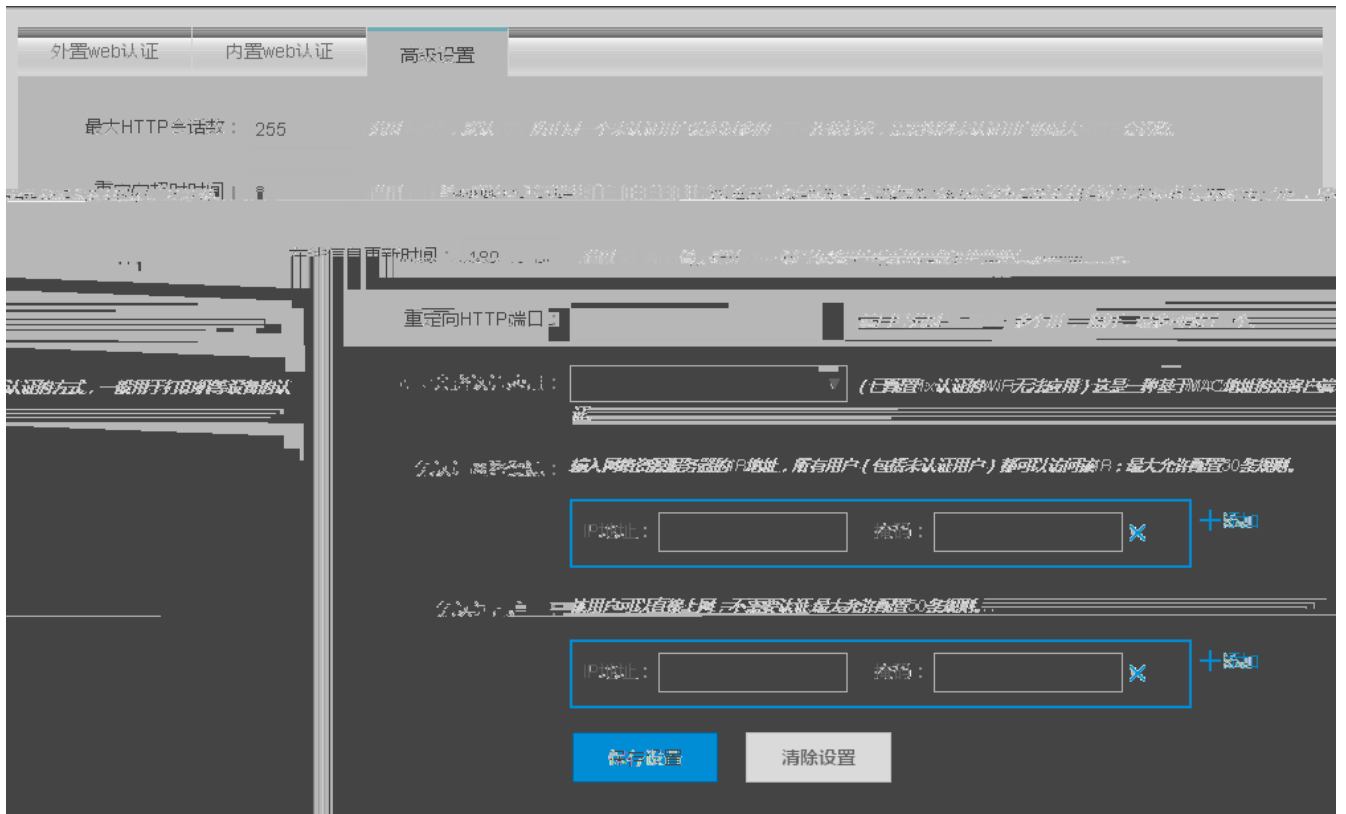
外置web认证
内置web认证
高级设置

最大HTTP会话数： 255 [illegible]

重定向超时时间 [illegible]

在线信息更新时间 480 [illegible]

重定向HTTP端口 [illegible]

认证的方式，一般用于打印机等设备的认

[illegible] （已配置的认证的WIFI无法应用）这是一种基于MAC地址的免认证 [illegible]

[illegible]： 输入网络资源服务器的IP地址，所有用户（包括未认证用户）都可以访问该IP；最大允许配置50条规则。

IP地址： 掩码： + 添加

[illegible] 该用户可以直接上网，不需要认证最大允许配置50条规则。

IP地址： 掩码： + 添加

保存设置
清除设置